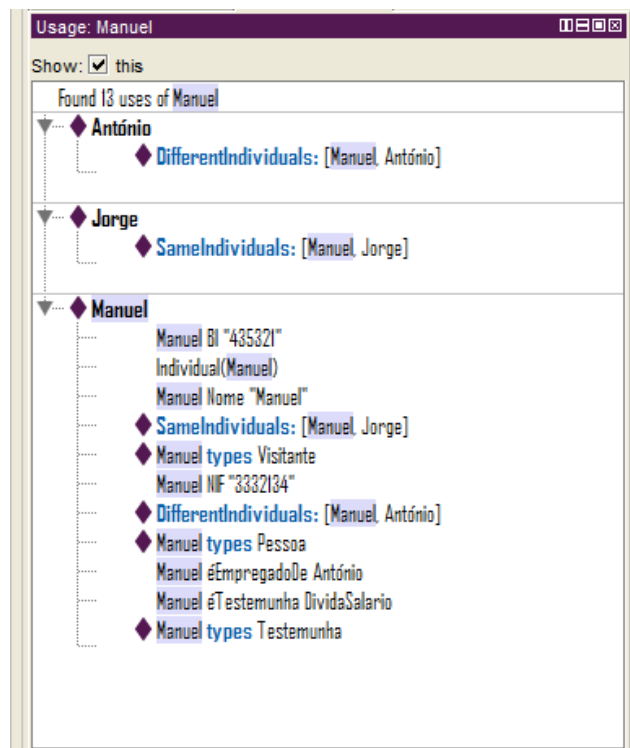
Usage: Manuel

Show: ☑ this

Found 13 uses of Manuel

António

DifferentIndividuals: [Manuel, António]

Jorge

SameIndividuals: [Manuel, Jorge]

Manuel

Manuel BI "435321"

Individual(Manuel)

Manuel Nome "Manuel"

SameIndividuals: [Manuel, Jorge]

Manuel types Visitante

Manuel NIF "3332134"

DifferentIndividuals: [Manuel, António]

Manuel types Pessoa

Manuel éEmpregadoDe António

Manuel éTestemunha DividaSalario

Manuel types Testemunha